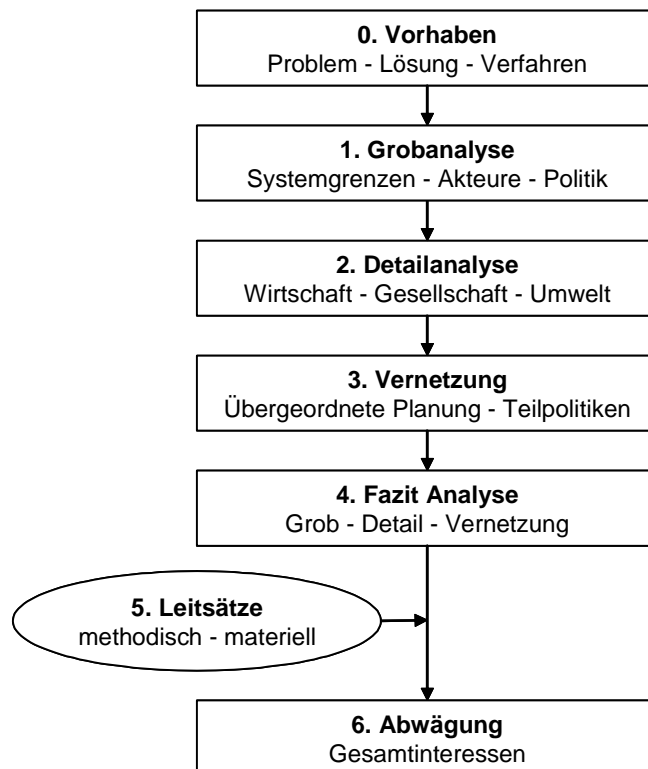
**0. Vorhaben**
Problem - Lösung - Verfahren

**1. Grobanalyse**
Systemgrenzen - Akteure - Politik

**2. Detailanalyse**
Wirtschaft - Gesellschaft - Umwelt

**3. Vernetzung**
Übergeordnete Planung - Teilpolitiken

**4. Fazit Analyse**
Grob - Detail - Vernetzung

**5. Leitsätze**
methodisch - materiell

**6. Abwägung**
Gesamtinteressen